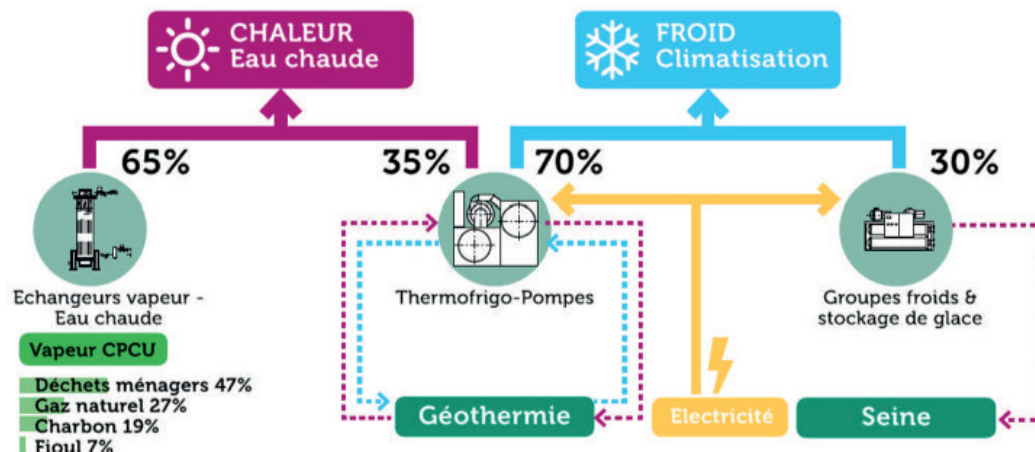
CHALEUR
Eau chaude

FROID
Climatisation

65%

35%

70%

30%

Echangeurs vapeur - Eau chaude

Thermofrigo-Pompes

Groupes froids & stockage de glace

Vapeur CPCU

Déchets ménagers 47%
Gaz naturel 27%
Charbon 19%
Fioul 7%

Géothermie

Electricité

Seine